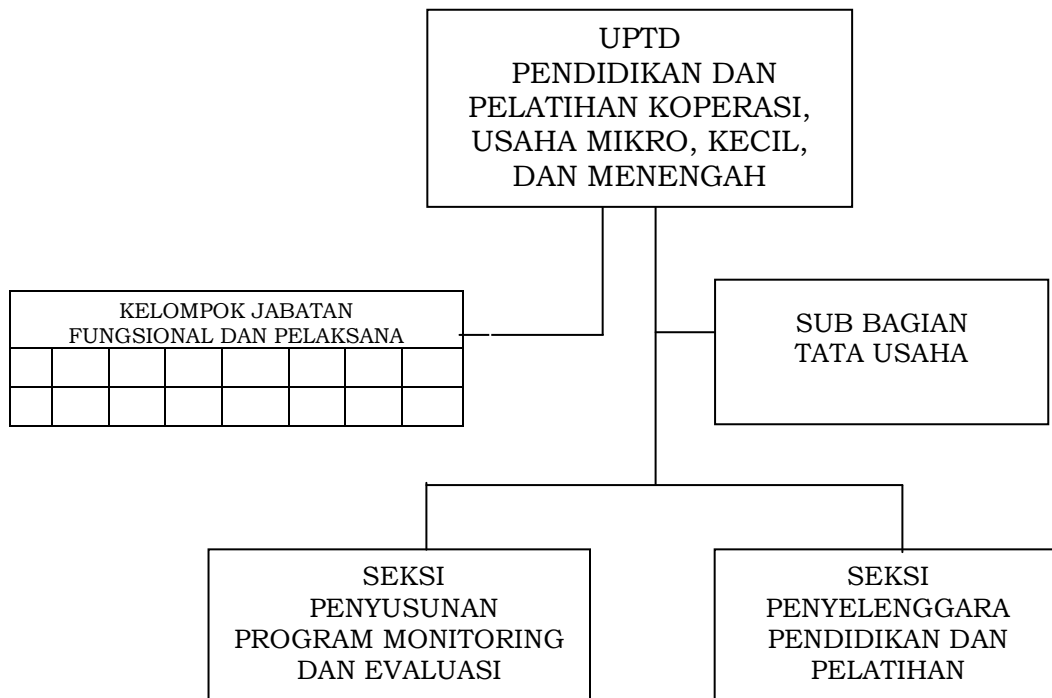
UPTD
PENDIDIKAN DAN
PELATIHAN KOPERASI,
USAHA MIKRO, KECIL,
DAN MENENGAH

KELOMPOK JABATAN
FUNGSIONAL DAN PELAKSANA

SUB BAGIAN
TATA USAHA

SEKSI
PENYUSUNAN
PROGRAM MONITORING
DAN EVALUASI

SEKSI
PENYELENGGARA
PENDIDIKAN DAN
PELATIHAN